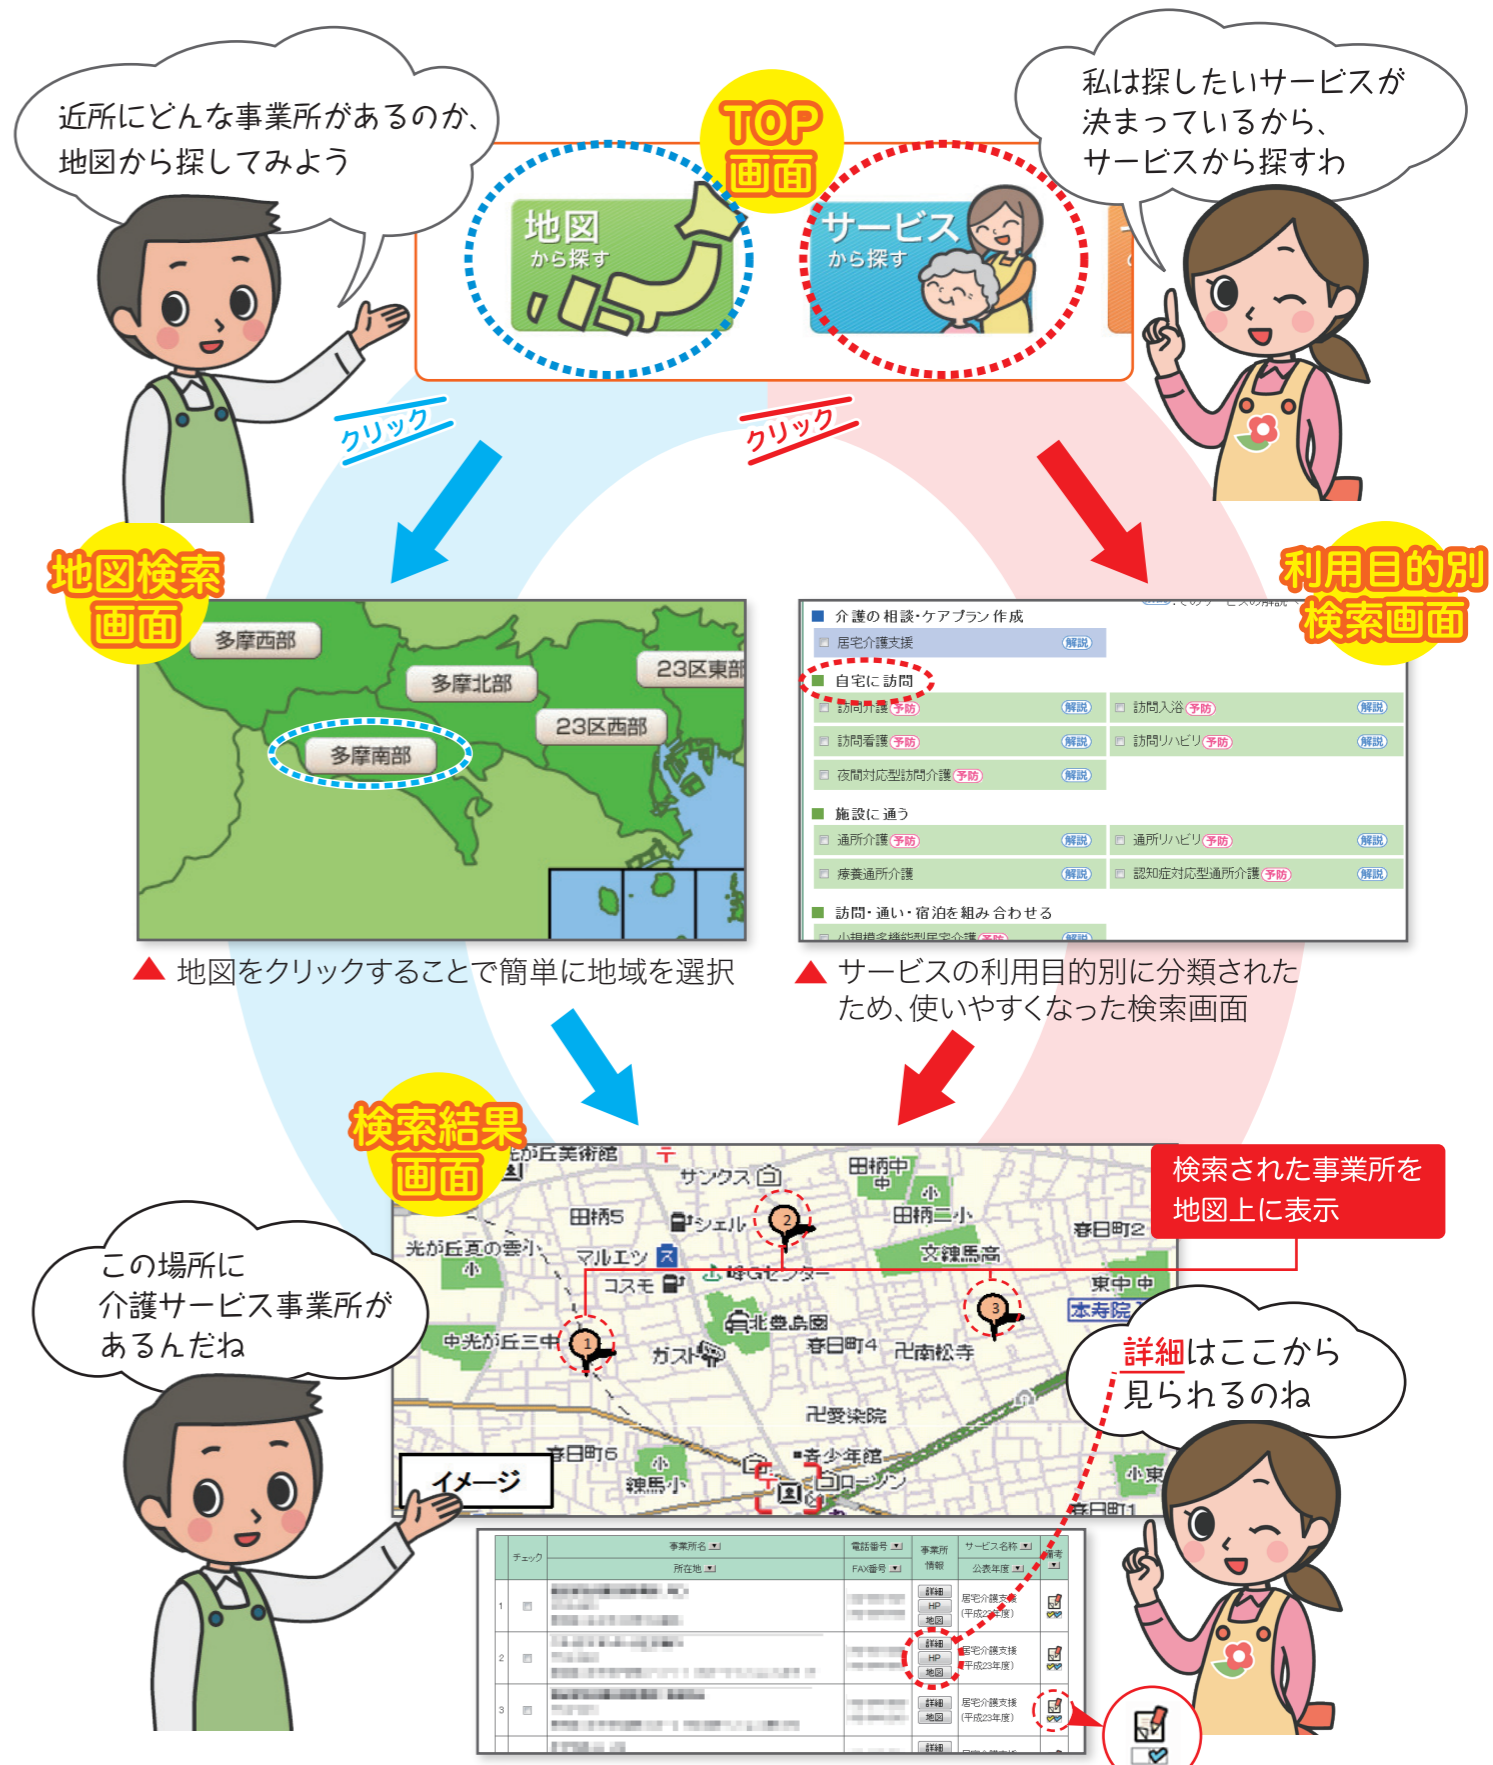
近所にどんな事業所があるのか、地図から探してみよう

TOP画面

私は探したいサービスが決まっているから、サービスから探すわ

地図 から探す

サービス から探す

クリック

クリック

地図検索画面

多摩西部

多摩北部

23区東部

23区西部

多摩南部

利用目的別検索画面

介護の相談・ケアプラン作成

居宅介護支援 解説

自宅に訪問

訪問介護 予防 解説

訪問入浴 予防 解説

訪問看護 予防 解説

訪問リハビリ 予防 解説

夜間対応型訪問介護 予防 解説

施設に通う

通所介護 予防 解説

通所リハビリ 予防 解説

療養通所介護 解説

認知症対応型通所介護 予防 解説

訪問・通い・宿泊を組み合わせる

▲ 地図をクリックすることで簡単に地域を選択

▲ サービスの利用目的別に分類されたため、使いやすくなった検索画面

検索結果画面

検索された事業所を地図上に表示

この場所に介護サービス事業所があるんだね

詳細はここから見られるのね

イメージ

光が丘美術館

サンクス

田柄中

田柄5

シェル

田柄二小

光が丘夏の雲小

マルエツ

文練馬高

春日町2

コスモ

東中

本寿院

北豊島園

中光が丘三中

ガスト

春日町4

南松寺

愛染院

春日町6

青少年館

練馬小

ローソン

春日町1

チェック

事業所名

所在地

電話番号

FAX番号

事業所情報

サービス名称

公表年度

備考

1

詳細

HP

地図

居宅介護支援(平成23年度)

2

詳細

HP

地図

居宅介護支援(平成23年度)

3

詳細

地図

居宅介護支援(平成23年度)

詳細